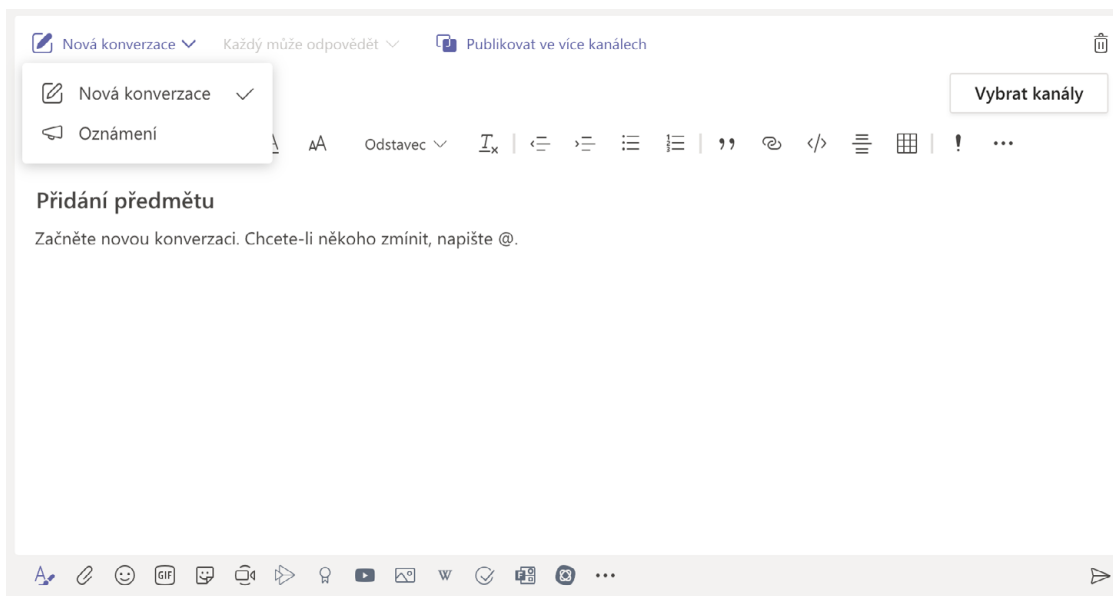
Nová konverzace Každý může odpovědět Publikovat ve více kanálech

Nová konverzace

Oznámení

Vybrat kanály

A AA Odstavec

GIF

Přidání předmětu

Začněte novou konverzaci. Chcete-li někoho zmínit, napište @.